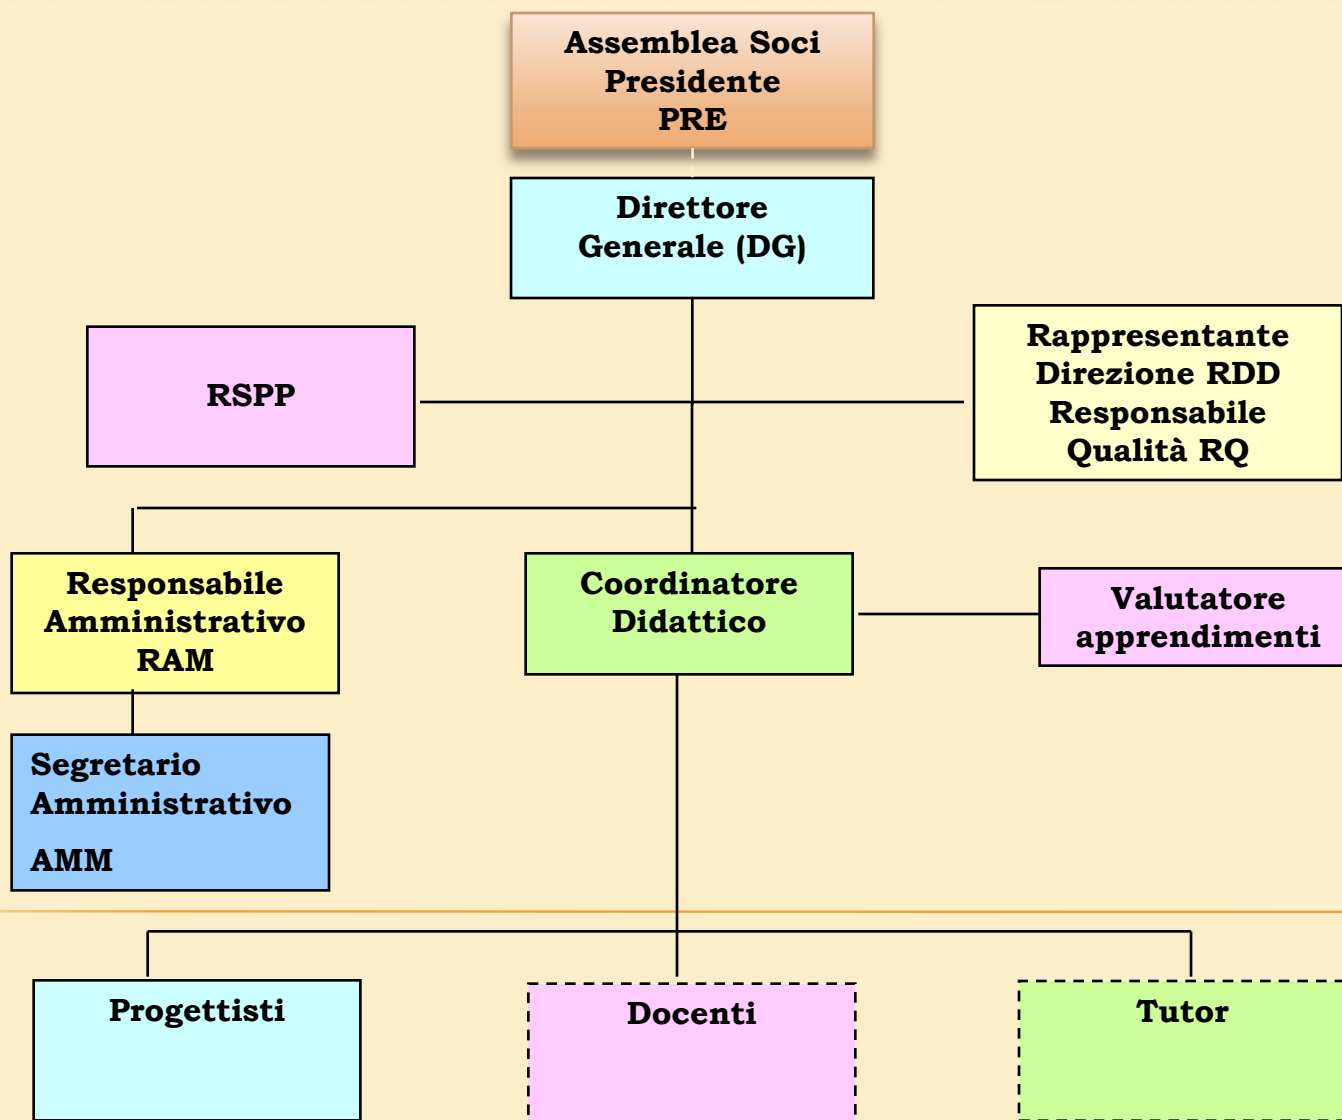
Assemblea Soci
Presidente
PRE

Direttore
Generale (DG)

RSPP

Rappresentante
Direzione RDD
Responsabile
Qualità RQ

Responsabile
Amministrativo
RAM

Coordinatore
Didattico

Valutatore
apprendimenti

Segretario
Amministrativo
AMM

Progettisti

Docenti

Tutor